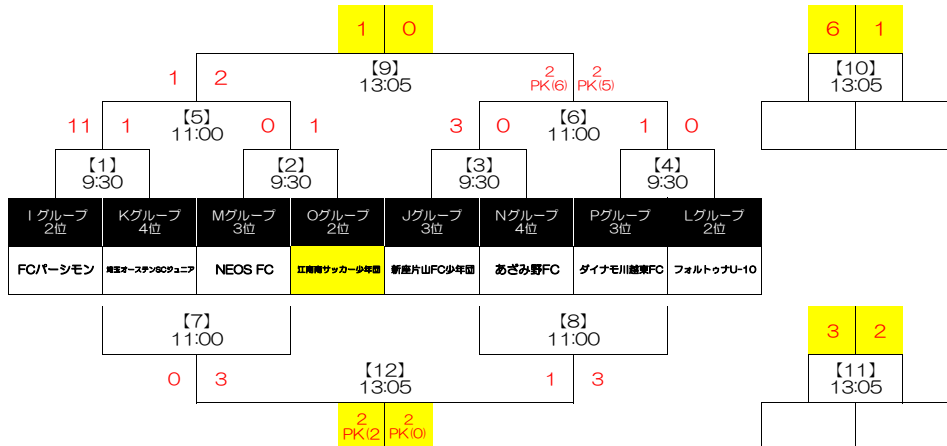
1 0

6 1

【9】
13:05

1 2

2
PK(6)

2
PK(5)

【10】
13:05

11 1

【5】
11:00

0 1

3 0

【6】
11:00

1 0

【1】
9:30

【2】
9:30

【3】
9:30

【4】
9:30

| Iグループ 2位 | Kグループ 4位 | Mグループ 3位 | Oグループ 2位 | Jグループ 3位 | Nグループ 4位 | Pグループ 3位 | Lグループ 2位 |
|---|---|---|---|---|---|---|---|
| FCパーシモン | 埼玉オーステンSCジュニア | NEOS FC | 江南南サッカー少年団 | 新座片山FC少年団 | あざみ野FC | ダイナモ川越東FC | フォルトゥナU-10 |

【7】
11:00

【8】
11:00

3 2

【11】
13:05

0 3

【12】
13:05

1 3

2
PK(2

2
PK(0)